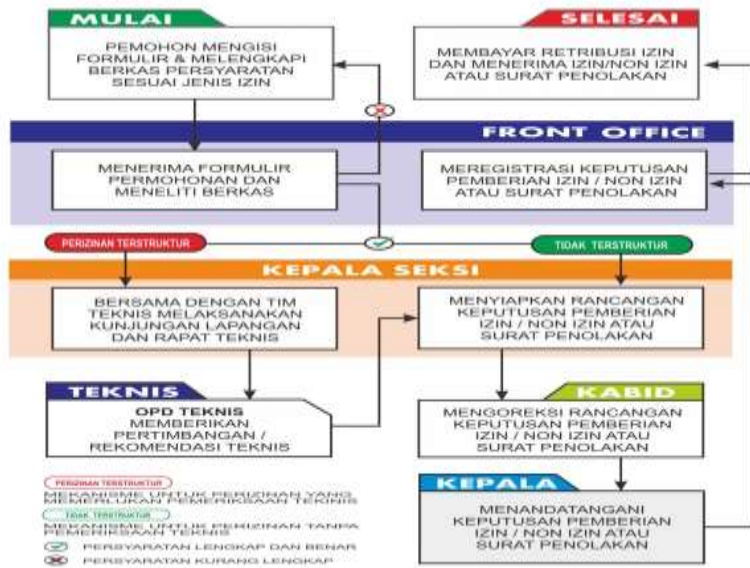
MULAI

PEMOHON MENGISI FORMULIR & MELENGKAPI BERKAS PERSYARATAN SESUAI JENIS IZIN

SELESAI

MEMBAYAR RETRIBUSI IZIN DAN MENERIMA IZIN/NON IZIN ATAU SURAT PENOLAKAN

FRONT OFFICE

MENERIMA FORMULIR PERMOHONAN DAN MENELITI BERKAS

MEREGISTRASI KEPUTUSAN PEMBERIAN IZIN / NON IZIN ATAU SURAT PENOLAKAN

PERIZINAN TERSTRUKTUR

TIDAK TERSTRUKTUR

KEPALA SEKSI

BERSAMA DENGAN TIM TEKNIS MELAKSANAKAN KUNJUNGAN LAPANGAN DAN RAPAT TEKNIS

MENYIAPKAN RANCANGAN KEPUTUSAN PEMBERIAN IZIN / NON IZIN ATAU SURAT PENOLAKAN

TEKNIS

OPD TEKNIS MEMBERIKAN PERTIMBANGAN / REKOMENDASI TEKNIS

KABID

MENGOREKSI RANCANGAN KEPUTUSAN PEMBERIAN IZIN / NON IZIN ATAU SURAT PENOLAKAN

KEPALA

MENANDATANGANI KEPUTUSAN PEMBERIAN IZIN / NON IZIN ATAU SURAT PENOLAKAN

PERIZINAN TERSTRUKTUR
MEKANISME UNTUK PERIZINAN YANG MEMERLUKAN PEMERIKSAAN TEKNIS

TIDAK TERSTRUKTUR
MEKANISME UNTUK PERIZINAN TANPA PEMERIKSAAN TEKNIS

PERSYARATAN LENGKAP DAN BENAR

PERSYARATAN KURANG LENGKAP